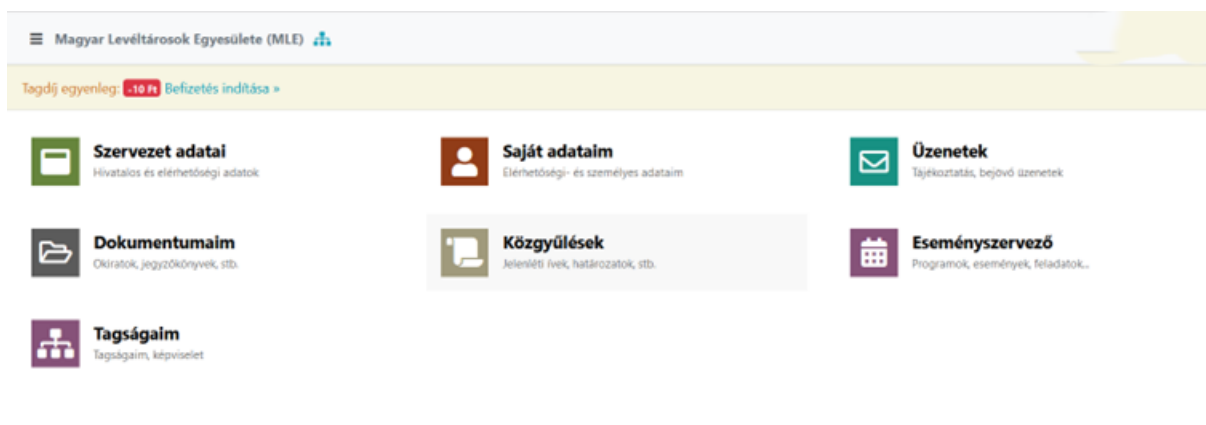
Magyar Levéltárosok Egyesülete (MLE)

Tagdíj egyenleg: -10 Ft Befizetés indítása »

Szervezet adatai
Hivatalos és elérhetőségi adatok

Saját adataim
Elérhetőségi- és személyes adataim

Üzenetek
Tájékoztatás, bejövő üzenetek

Dokumentumaim
Okiratok, jegyzőkönyvek, stb.

Közgyűlések
Jelenléti ívek, határozatok, stb.

Eseményszervező
Programok, események, feladatok...

Tagságaim
Tagságaim, képviselet